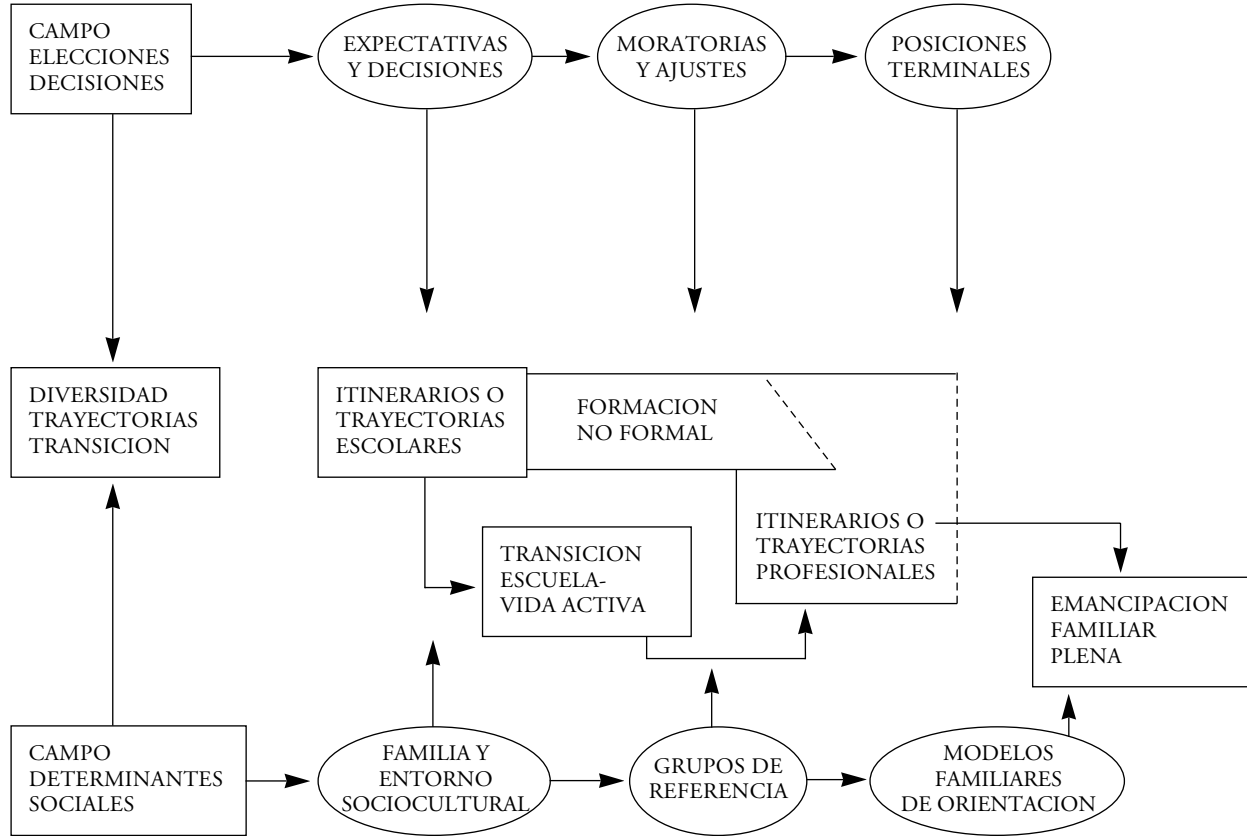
CAMPO
ELECCIONES
DECISIONES

EXPECTATIVAS
Y DECISIONES

MORATORIAS
Y AJUSTES

POSICIONES
TERMINALES

DIVERSIDAD
TRAYECTORIAS
TRANSICION

ITINERARIOS O
TRAYECTORIAS
ESCOLARES

FORMACION
NO FORMAL

ITINERARIOS O
TRAYECTORIAS
PROFESIONALES

TRANSICION
ESCUELA-
VIDA ACTIVA

EMANCIPACION
FAMILIAR
PLENA

CAMPO
DETERMINANTES
SOCIALES

FAMILIA Y
ENTORNO
SOCIOCULTURAL

GRUPOS DE
REFERENCIA

MODELOS
FAMILIARES
DE ORIENTACION